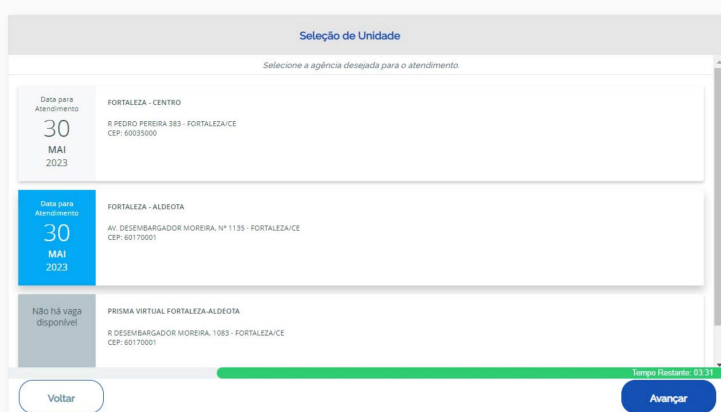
Seleção de Unidade

Selecione a agência desejada para o atendimento.

Data para Atendimento
30
MAI
2023

FORTALEZA - CENTRO

R PEDRO PEREIRA 383 - FORTALEZA/CE
CEP: 60035000

Data para Atendimento
30
MAI
2023

FORTALEZA - ALDEOTA

AV. DESEMBARGADOR MOREIRA, Nº 1135 - FORTALEZA/CE
CEP: 60170001

Não há vaga disponível

PRISMA VIRTUAL FORTALEZA-ALDEOTA

R DESEMBARGADOR MOREIRA, 1083 - FORTALEZA/CE
CEP: 60170001

Tempo Restante: 03:31

Voltar

Avançar